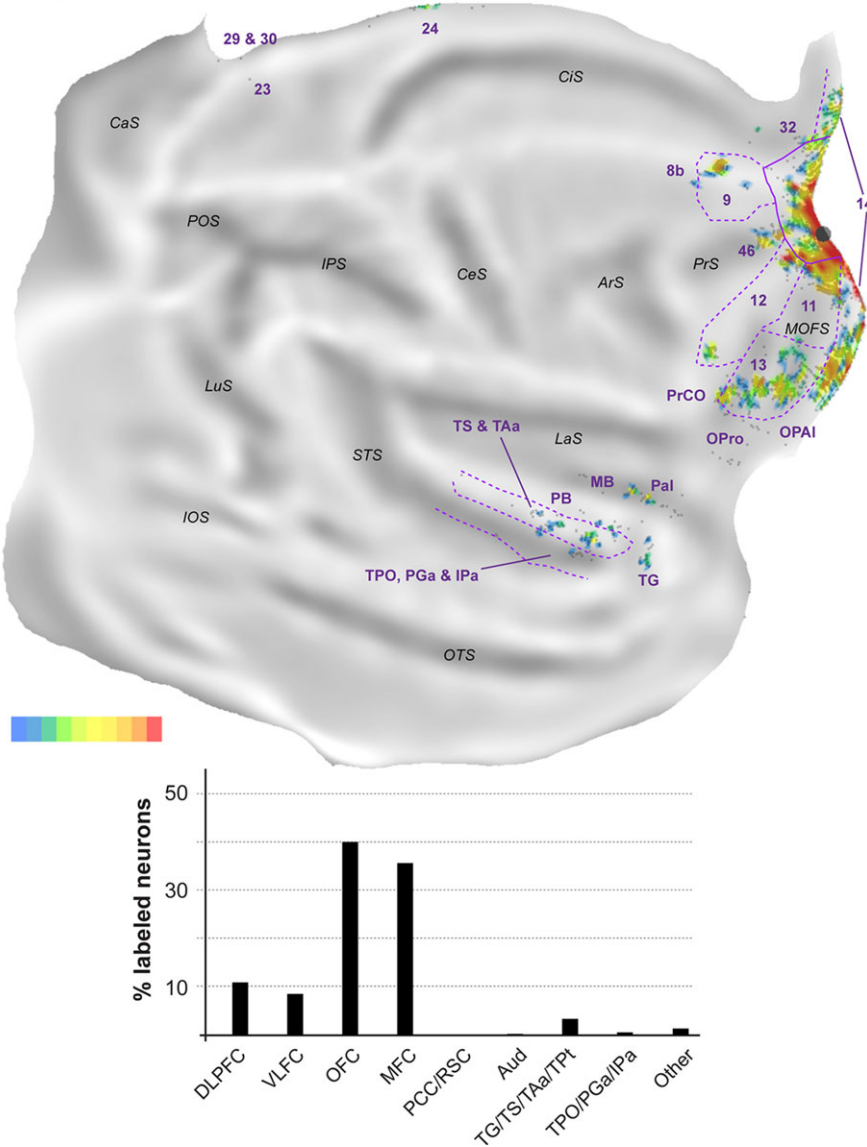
29 & 30
24
23
CaS
CiS
32
8b
9
14
POS
IPS
CeS
ArS
PrS
46
12
11
MOFS
LuS
13
PrCO
TS & TAa
LaS
OPro
OPAI
STS
MB
Pal
PB
IOS
TPO, PGa & IPa
TG
OTS

% labeled neurons
50
30
10
DLPFC
VLFC
OFC
MFC
PCC/RSC
Aud
TG/TS/TAa/TPt
TPO/PGa/IPa
Other